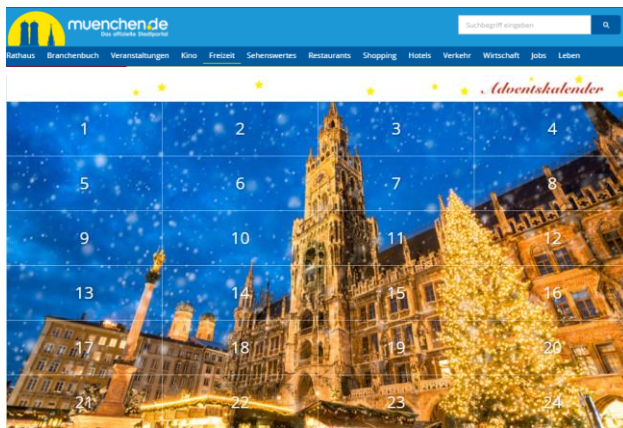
muenchen.de
Das offizielle Stadtportal

Suchbegriff eingeben

Rathaus Branchenbuch Veranstaltungen Kino Freizeit Sehenswertes Restaurants Shopping Hotels Verkehr Wirtschaft Jobs Leben

Adventskalender

| 1 | 2 | 3 | 4 |
|---|---|---|---|
| 5 | 6 | 7 | 8 |
| 9 | 10 | 11 | 12 |
| 13 | 14 | 15 | 16 |
| 17 | 18 | 19 | 20 |
| 21 | 22 | 23 | 24 |